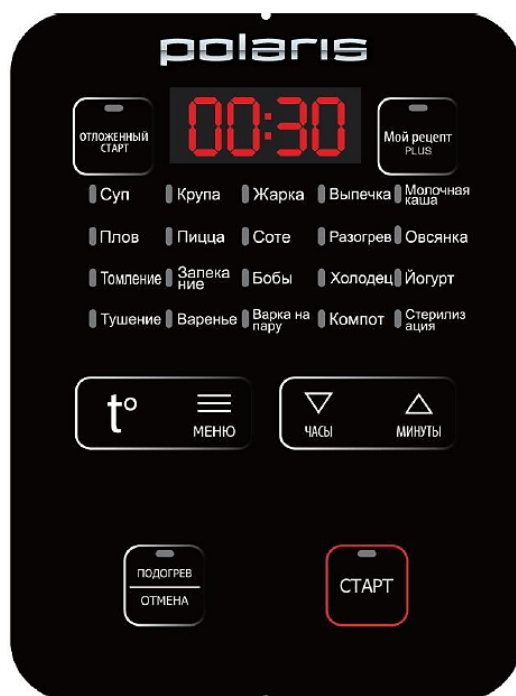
polaris

ОТЛОЖЕННЫЙ СТАРТ

00:30

Мой рецепт PLUS

Суп
Крупа
Жарка
Выпечка
Молочная каша

Плов
Пицца
Соте
Разогрев
Овсянка

Томление
Запекание
Бобы
Холодец
Йогурт

Тушение
Варенье
Варка на пару
Компот
Стерилизация

t°
МЕНЮ

ЧАСЫ
МИНУТЫ

ПОДОГРЕВ
ОТМЕНА

СТАРТ